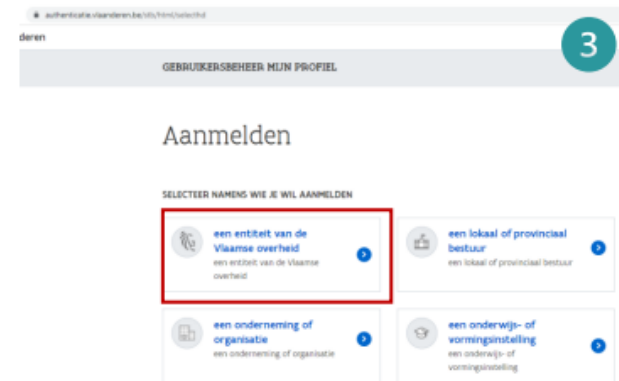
authenticatie.vlaanderen.be/sts/html/selecthd

deren

3

GEBRUIKERSBEHEER MIJN PROFIEL

Aanmelden

SELECTEER NAMENS WIE JE WIL AANMELDEN

een entiteit van de Vlaamse overheid
een entiteit van de Vlaamse overheid

een lokaal of provinciaal bestuur
een lokaal of provinciaal bestuur

een onderneming of organisatie
een onderneming of organisatie

een onderwijs- of vormingsinstelling
een onderwijs- of vormingsinstelling